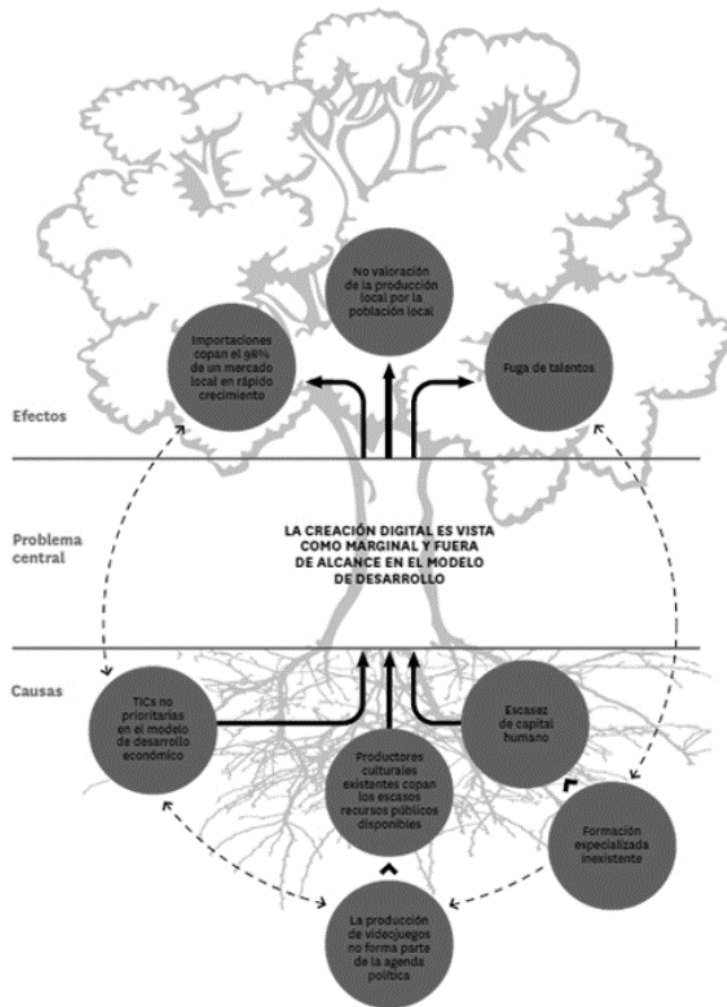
No valoración de la producción local por la población local

Importaciones copan el 98% de un mercado local en rápido crecimiento

Fuga de talentos

Efectos

Problema central

LA CREACIÓN DIGITAL ES VISTA COMO MARGINAL Y FUERA DE ALCANCE EN EL MODELO DE DESARROLLO

Causas

TICs no prioritarias en el modelo de desarrollo económico

Escasez de capital humano

Productores culturales existentes copan los escasos recursos públicos disponibles

Formación especializada inexistente

La producción de videojuegos no forma parte de la agenda política